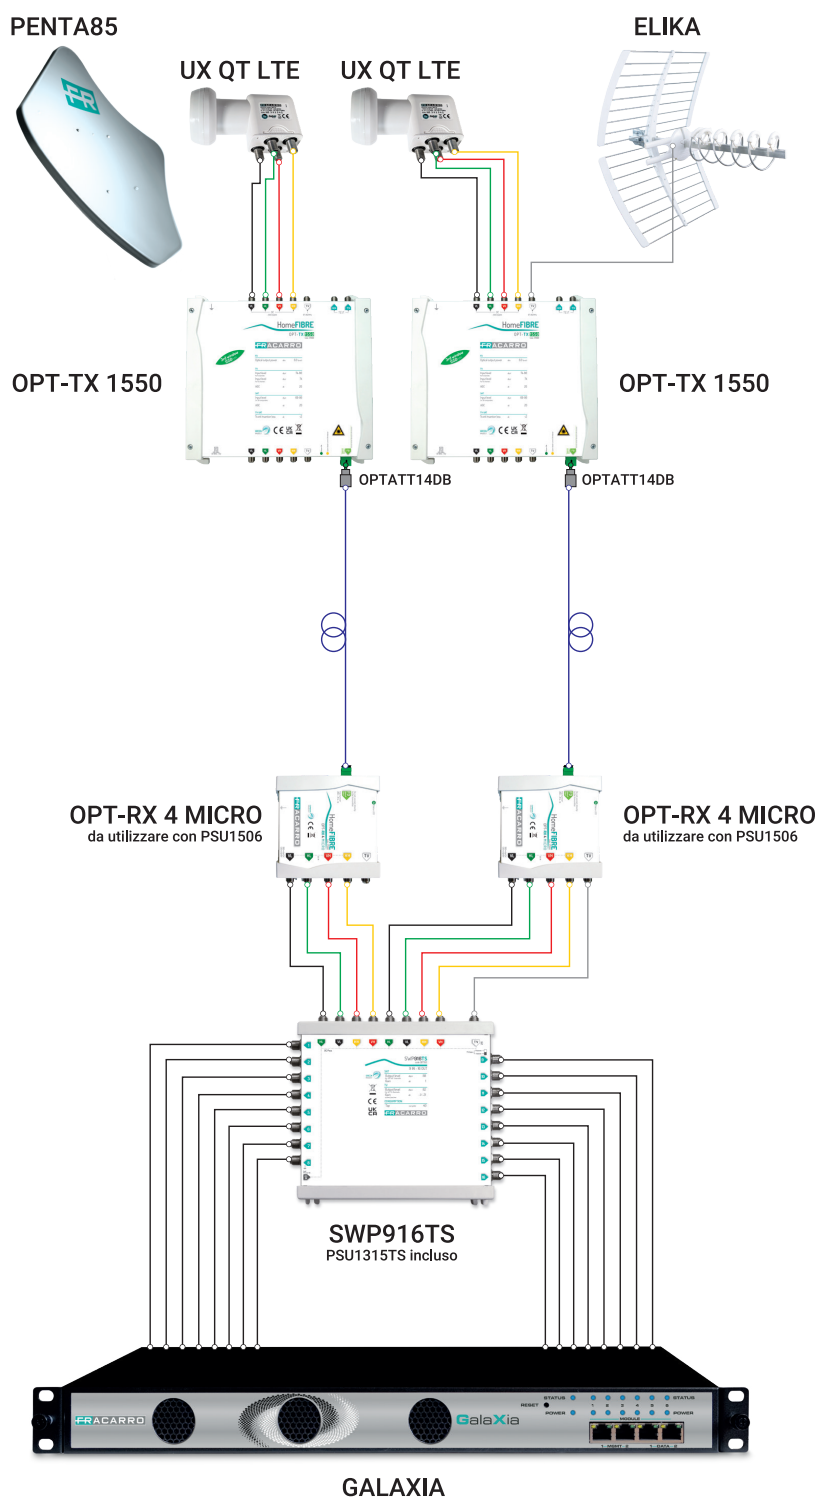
PENTA85

UX QT LTE

UX QT LTE

ELIKA

HomeFIBRE

FRACARRO

OPT-TX 1550

HomeFIBRE

FRACARRO

OPT-TX 1550

OPTATT14DB

OPTATT14DB

OPT-RX 4 MICRO
da utilizzare con PSU1506

OPT-RX 4 MICRO
da utilizzare con PSU1506

FRACARRO

SWP916TS
PSU1315TS incluso

FRACARRO

GalaXia

STATUS

RESET

POWER

STATUS

POWER

MODULE

GALAXIA